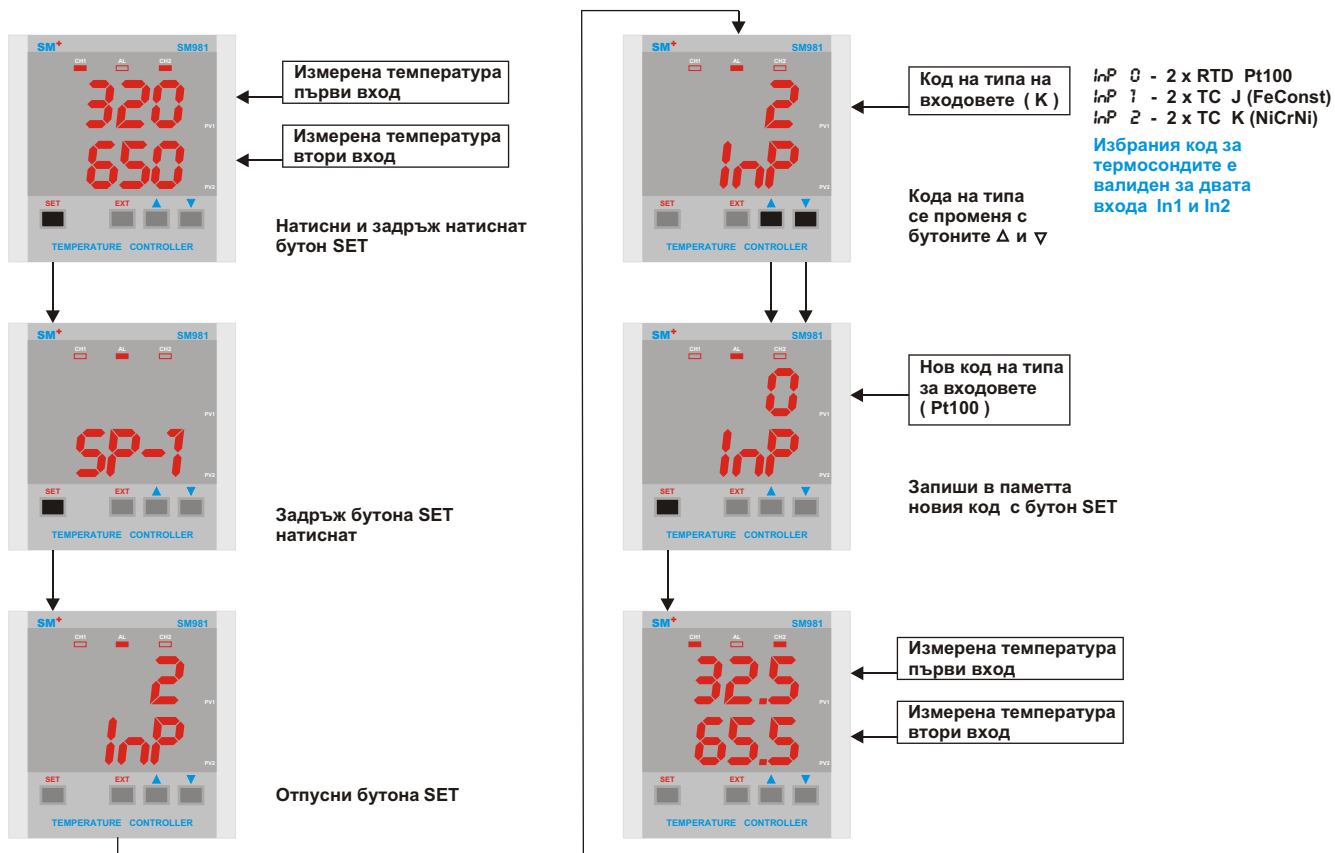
SM+ SM981
CH1 AL CH2
320
650
PV1
PV2
SET EXT ▲ ▼
TEMPERATURE CONTROLLER

Измерена температура първи вход

Измерена температура втори вход

Натисни и задръж натиснат бутон SET

SM+ SM981
CH1 AL CH2
SP-1
PV1
PV2
SET EXT ▲ ▼
TEMPERATURE CONTROLLER

Задръж бутона SET натиснат

SM+ SM981
CH1 AL CH2
2
InP
PV1
PV2
SET EXT ▲ ▼
TEMPERATURE CONTROLLER

Отпусни бутона SET

SM+ SM981
CH1 AL CH2
2
InP
PV1
PV2
SET EXT ▲ ▼
TEMPERATURE CONTROLLER

Код на типа на входовете ( K )

InP 0 - 2 x RTD Pt100
InP 1 - 2 x TC J (FeConst)
InP 2 - 2 x TC K (NiCrNi)

Избрания код за термосондите е валиден за двата входа In1 и In2

Кода на типа се променя с бутоните Δ и ∇

SM+ SM981
CH1 AL CH2
0
InP
PV1
PV2
SET EXT ▲ ▼
TEMPERATURE CONTROLLER

Нов код на типа за входовете ( Pt100 )

Запиши в паметта новия код с бутон SET

SM+ SM981
CH1 AL CH2
32.5
65.5
PV1
PV2
SET EXT ▲ ▼
TEMPERATURE CONTROLLER

Измерена температура първи вход

Измерена температура втори вход